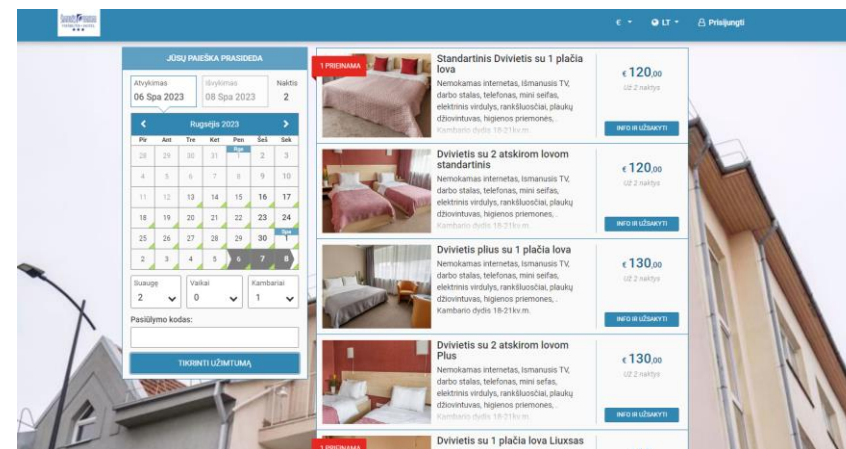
€ ▾ LT ▾ Prisijungti

JŪSŲ PAIEŠKA PRASIDEDA

Atvykimas
06 Spa 2023

Išvykimas
08 Spa 2023

Naktis
2

Rugsėjis 2023

| Pir | Ant | Tre | Ket | Pen | Šeš | Sek |
|---|---|---|---|---|---|---|
| 28 | 29 | 30 | 31 | 1 | 2 | 3 |
| 4 | 5 | 6 | 7 | 8 | 9 | 10 |
| 11 | 12 | 13 | 14 | 15 | 16 | 17 |
| 18 | 19 | 20 | 21 | 22 | 23 | 24 |
| 25 | 26 | 27 | 28 | 29 | 30 | 1 |
| 2 | 3 | 4 | 5 | 6 | 7 | 8 |

Suaugę
2

Vaikai
0

Kambariai
1

Pasiūlymo kodas:

TIKRINTI UŽIMTUMĄ

1 PRIEINAMA

Standartinis Dvivietis su 1 plačia lova
Nemokamas internetas, Išmanusis TV, darbo stalas, telefonas, mini seifas, elektrinis virdulys, rankšluosčiai, plaukų džiovintuvas, higienos priemonės, Kambario dydis 18-21kv.m.
€ 120,00
Už 2 naktys
INFO IR UŽSAKYTI

Dvivietis su 2 atskirom lovom standartinis
Nemokamas internetas, Išmanusis TV, darbo stalas, telefonas, mini seifas, elektrinis virdulys, rankšluosčiai, plaukų džiovintuvas, higienos priemonės, Kambario dydis 18-21kv.m.
€ 120,00
Už 2 naktys
INFO IR UŽSAKYTI

Dvivietis plius su 1 plačia lova
Nemokamas internetas, Išmanusis TV, darbo stalas, telefonas, mini seifas, elektrinis virdulys, rankšluosčiai, plaukų džiovintuvas, higienos priemonės, . Kambario dydis 18-21kv.m.
€ 130,00
Už 2 naktys
INFO IR UŽSAKYTI

Dvivietis su 2 atskirom lovom Plus
Nemokamas internetas, Išmanusis TV, darbo stalas, telefonas, mini seifas, elektrinis virdulys, rankšluosčiai, plaukų džiovintuvas, higienos priemonės, . Kambario dydis 18-21kv.m.
€ 130,00
Už 2 naktys
INFO IR UŽSAKYTI

1 PRIEINAMA
Dvivietis su 1 plačia lova Liuksas